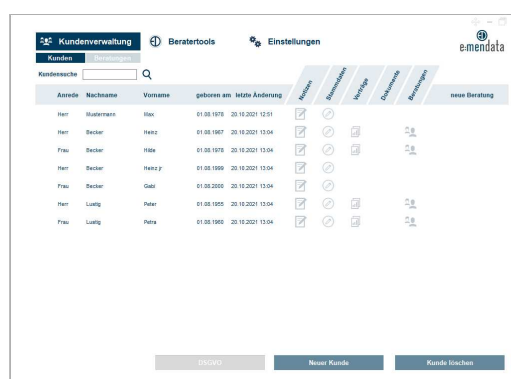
Kundenverwaltung Beratertools Einstellungen

e-mendata

Kunden Beratungen

Kundensuche

| Anrede | Nachname | Vorname | geboren am | letzte Änderung | Notizen | Stammdaten | Verträge | Dokumente | Beratungen | neue Beratung |
|---|---|---|---|---|---|---|---|---|---|---|
| Herr | Mustermann | Max | 01.08.1978 | 20.10.2021 12:51 | | | | | | |
| Herr | Becker | Heinz | 01.08.1967 | 20.10.2021 13:04 | | | | | | |
| Frau | Becker | Hilde | 01.08.1978 | 20.10.2021 13:04 | | | | | | |
| Herr | Becker | Heinz jr | 01.08.1999 | 20.10.2021 13:04 | | | | | | |
| Frau | Becker | Gabi | 01.08.2000 | 20.10.2021 13:04 | | | | | | |
| Herr | Lustig | Peter | 01.08.1955 | 20.10.2021 13:04 | | | | | | |
| Frau | Lustig | Petra | 01.08.1960 | 20.10.2021 13:04 | | | | | | |

DSGVO Neuer Kunde Kunde löschen